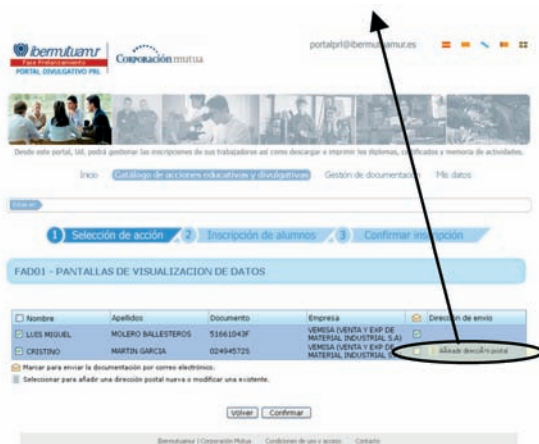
ibermutuamur
Fase Prelanzamiento
PORTAL DIVULGATIVO PRL

Corporación mutua

portalprl@ibermutuamur.es

Desde este portal, Ud. podrá gestionar las inscripciones de sus trabajadores así como descargar e imprimir los diplomas, certificados y memoria de actividades.

Inicio | Catálogo de acciones educativas y divulgativas | Gestión de documentación | Mis datos

1 Selección de acción | 2 Inscripción de alumnos | 3 Confirmar inscripción

FAD01 - PANTALLAS DE VISUALIZACION DE DATOS

| Nombre | Apellidos | Documento | Empresa | | Dirección de envío |
|---|---|---|---|---|---|
| LUIS MIGUEL | MOLERO BALLESTEROS | 51661043F | VEMESA (VENTA Y EXP DE MATERIAL INDUSTRIAL S.A) | | |
| CRISTINO | MARTIN GARCIA | 02494572S | VEMESA (VENTA Y EXP DE MATERIAL INDUSTRIAL S | | Añadir dirección postal |

Marcar para enviar la documentación por correo electrónico.
Seleccionar para añadir una dirección postal nueva o modificar una existente.

Volver | Confirmar

Ibermutuamur | Corporación Mutua | Condiciones de uso y acceso | Contacto